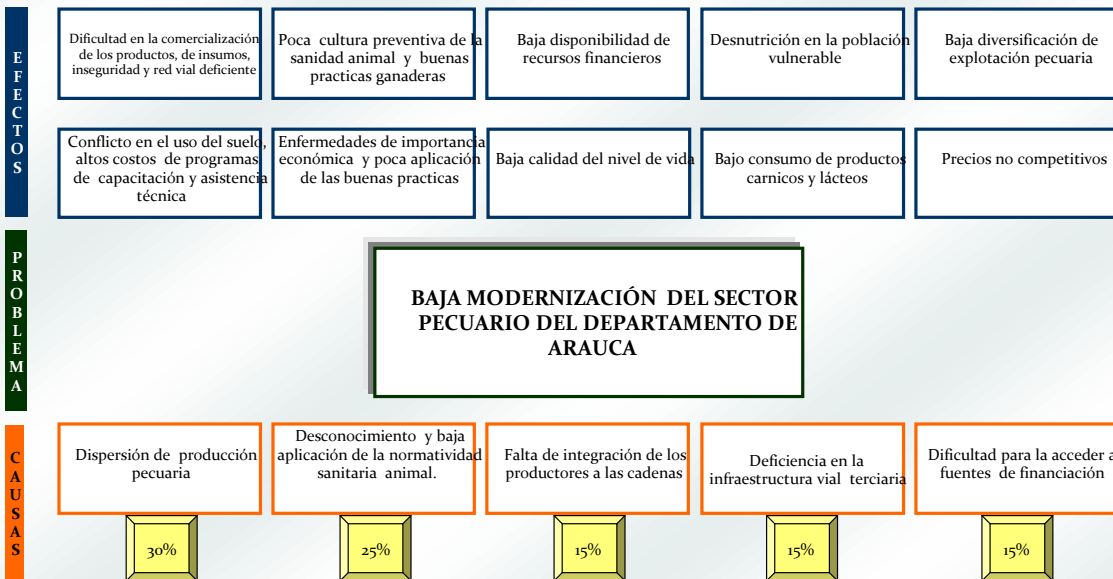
EFECTOS

Dificultad en la comercialización de los productos, de insumos, inseguridad y red vial deficiente

Poca cultura preventiva de la sanidad animal y buenas practicas ganaderas

Baja disponibilidad de recursos financieros

Desnutrición en la población vulnerable

Baja diversificación de explotación pecuaria

Conflicto en el uso del suelo, altos costos de programas de capacitación y asistencia técnica

Enfermedades de importancia económica y poca aplicación de las buenas practicas

Baja calidad del nivel de vida

Bajo consumo de productos carnicos y lácteos

Precios no competitivos

PROBLEMA

BAJA MODERNIZACIÓN DEL SECTOR PECUARIO DEL DEPARTAMENTO DE ARAUCA

CAUSAS

Dispersión de producción pecuaria

Desconocimiento y baja aplicación de la normatividad sanitaria animal.

Falta de integración de los productores a las cadenas

Deficiencia en la infraestructura vial terciaria

Dificultad para la acceder a fuentes de financiación

30%

25%

15%

15%

15%